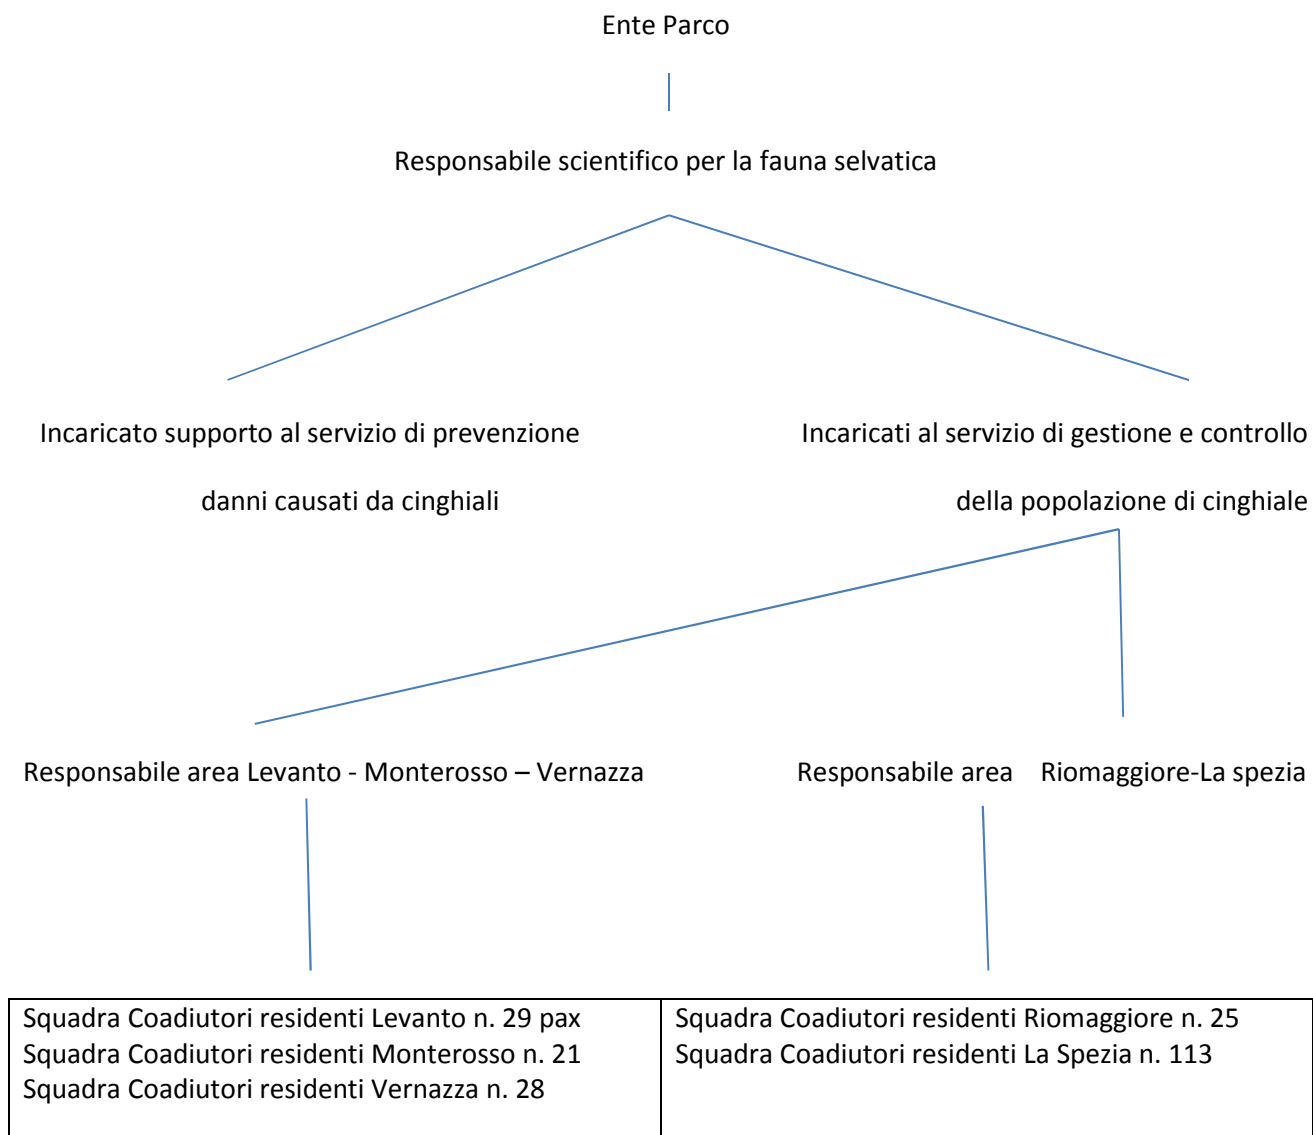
Ente Parco

Responsabile scientifico per la fauna selvatica

Incaricato supporto al servizio di prevenzione

danni causati da cinghiali

Incaricati al servizio di gestione e controllo

della popolazione di cinghiale

Responsabile area Levanto - Monterosso – Vernazza

Responsabile area Riomaggiore-La spezia

| Squadra Coadiutori residenti Levanto n. 29 pax<br>Squadra Coadiutori residenti Monterosso n. 21<br>Squadra Coadiutori residenti Vernazza n. 28 | Squadra Coadiutori residenti Riomaggiore n. 25<br>Squadra Coadiutori residenti La Spezia n. 113 |
|---|---|